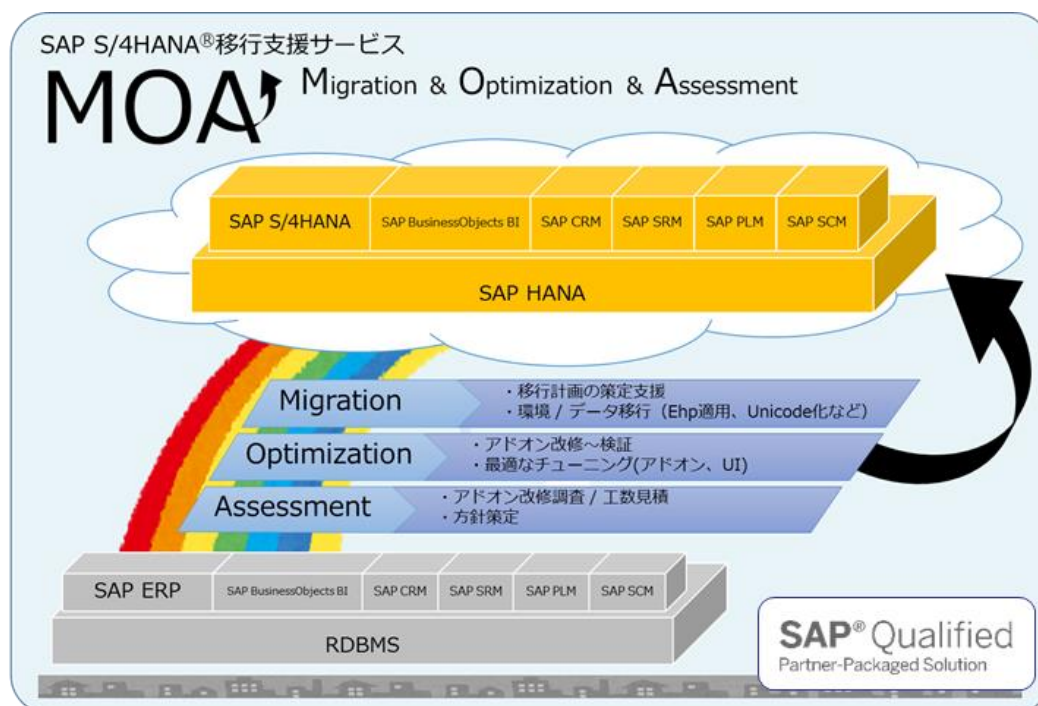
SAP S/4HANA®移行支援サービス

MOA Migration & Optimization & Assessment

SAP S/4HANA | SAP BusinessObjects BI | SAP CRM | SAP SRM | SAP PLM | SAP SCM

SAP HANA

Migration
・移行計画の策定支援
・環境 / データ移行（Ehp適用、Unicode化など）

Optimization
・アドオン改修～検証
・最適なチューニング(アドオン、UI)

Assessment
・アドオン改修調査 / 工数見積
・方針策定

SAP ERP | SAP BusinessObjects BI | SAP CRM | SAP SRM | SAP PLM | SAP SCM

RDBMS

SAP® Qualified
Partner-Packaged Solution